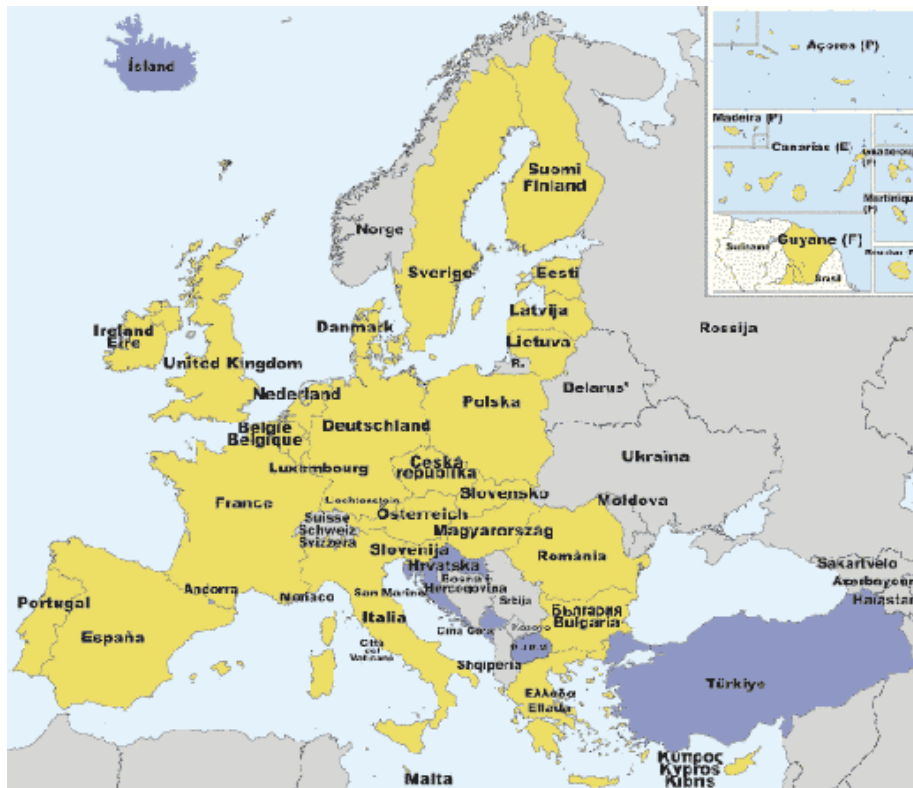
Ísland

Açores (P)

Madeira (P)

Canarias (E)

Guadeloupe (F)

Martinique (F)

Suriname

Guyane (F)

Brasil

Réunion (F)

Suomi Finland

Norge

Sverige

Eesti

Latvija

Lietuva

Rossija

Ireland Éire

United Kingdom

Danmark

R.

Belarus'

Nederland

Polska

België Belgique

Deutschland

Luxembourg

Česká republika

Ukraina

Liechtenstein

Slovensko

France

Suisse Schweiz Svizzera

Österreich

Moldova

Magyarország

Slovenija

Hrvatska

România

Bosna i Hercegovina

Sakartvelo

Azərbaycan

Hayastan

Portugal

Andorra

Monaco

San Marino

Srbija

Crna Gora

Kosovo

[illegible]

България Bulgaria

España

Italia

Città del Vaticano

Shqipëria

Türkiye

Ελλάδα Elláda

Κύπρος Kypros Kıbrıs

Malta